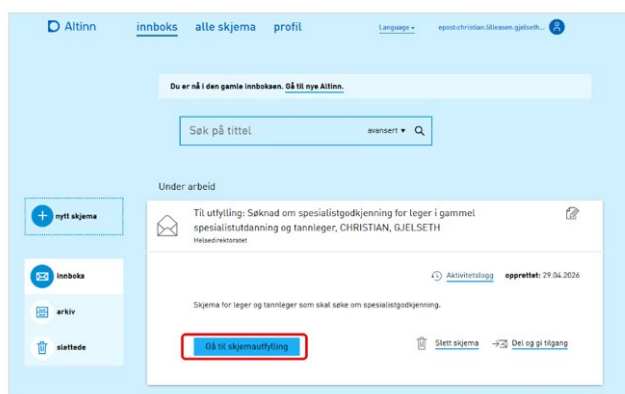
Altinn innboks alle skjema profil Language epost:christian.lilleasen.gjelseth...

Du er nå i den gamle innboksen. Gå til nye Altinn.

Søk på tittel avansert

Under arbeid

nytt skjema

Til utfylling: Søknad om spesialistgodkjenning for leger i gammel spesialistutdanning og tannleger, CHRISTIAN, GJELSETH
Helsedirektoratet

innboks

arkiv

slettede

Aktivitetslogg opprettet: 29.04.2026

Skjema for leger og tannleger som skal søke om spesialistgodkjenning.

Gå til skjemautfylling

Slett skjema

Del og gi tilgang